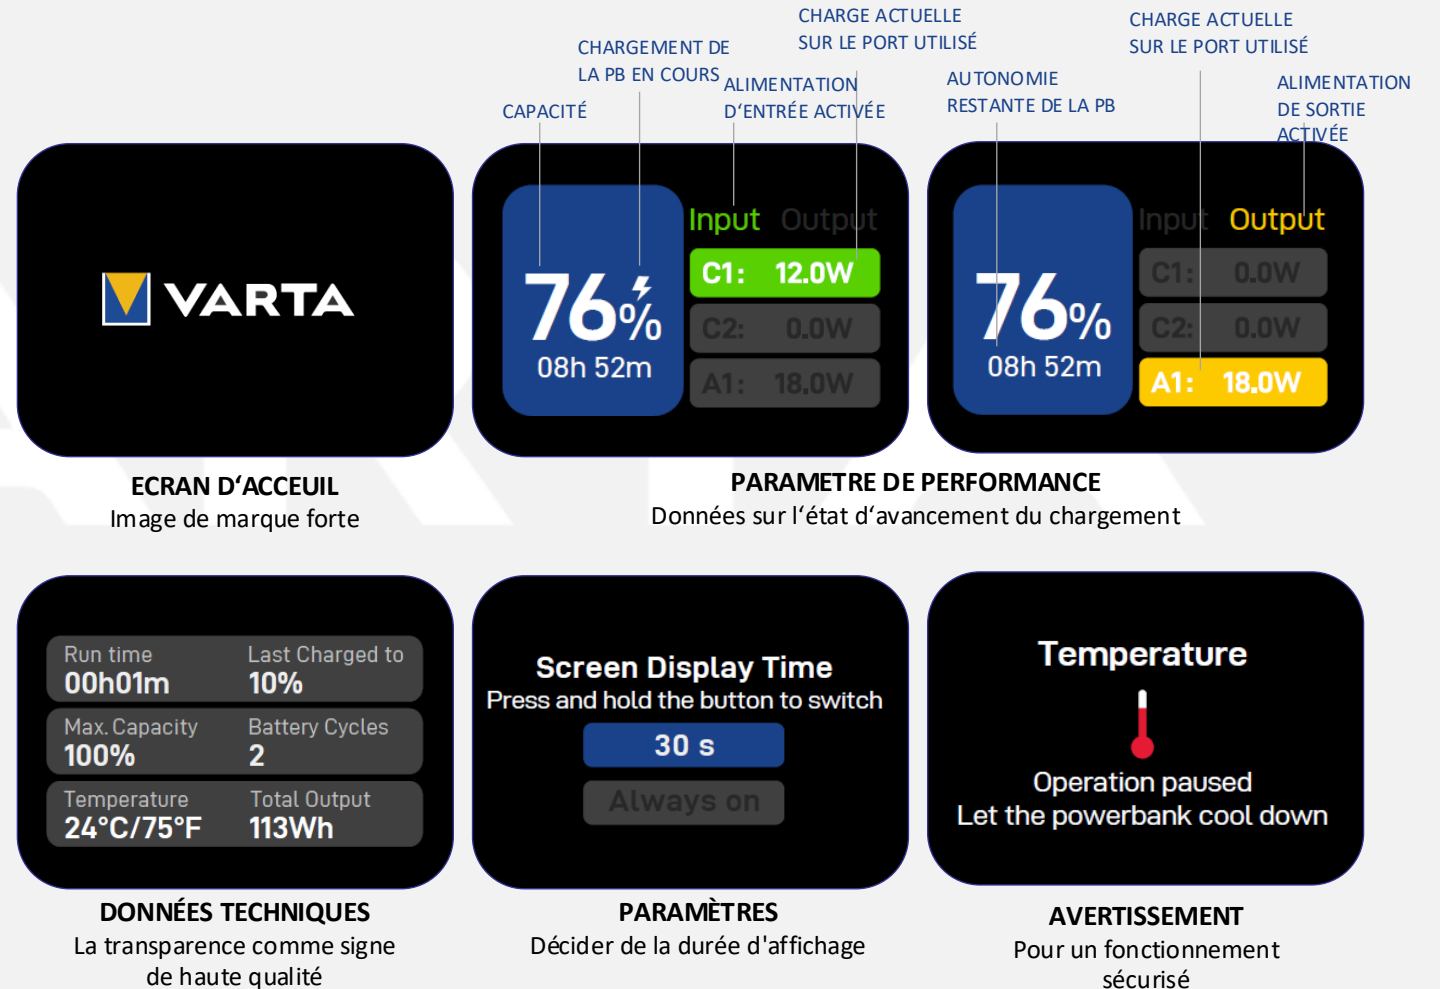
CHARGEMENT DE LA PB EN COURS

CHARGE ACTUELLE SUR LE PORT UTILISÉ

ALIMENTATION D'ENTRÉE ACTIVÉE

CAPACITÉ

AUTONOMIE RESTANTE DE LA PB

CHARGE ACTUELLE SUR LE PORT UTILISÉ

ALIMENTATION DE SORTIE ACTIVÉE

VARTA

ECRAN D'ACCEUIL
Image de marque forte

76%
08h 52m

Input Output
C1: 12.0W
C2: 0.0W
A1: 18.0W

76%
08h 52m

Input Output
C1: 0.0W
C2: 0.0W
A1: 18.0W

PARAMETRE DE PERFORMANCE
Données sur l'état d'avancement du chargement

Run time
00h01m
Last Charged to
10%
Max. Capacity
100%
Battery Cycles
2
Temperature
24°C/75°F
Total Output
113Wh

DONNÉES TECHNIQUES
La transparence comme signe de haute qualité

Screen Display Time
Press and hold the button to switch
30 s
Always on

PARAMÈTRES
Décider de la durée d'affichage

Temperature
Operation paused
Let the powerbank cool down

AVERTISSEMENT
Pour un fonctionnement sécurisé